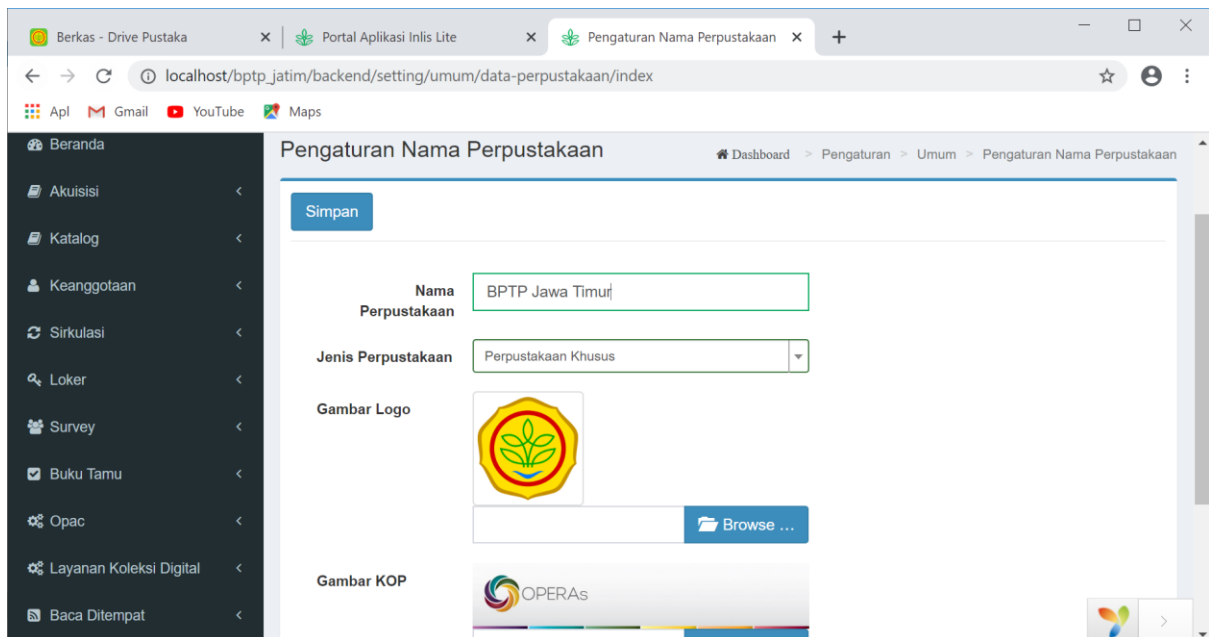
Berkas - Drive Pustaka ×
Portal Aplikasi Inlis Lite ×
Pengaturan Nama Perpustakaan ×
+

localhost/bptp_jatim/backend/setting/umum/data-perpustakaan/index

Apl Gmail YouTube Maps

Beranda
Akuisisi
Katalog
Keanggotaan
Sirkulasi
Loker
Survey
Buku Tamu
Opac
Layanan Koleksi Digital
Baca Ditempat

Pengaturan Nama Perpustakaan

Dashboard > Pengaturan > Umum > Pengaturan Nama Perpustakaan

Simpan

Nama Perpustakaan
BPTP Jawa Timur

Jenis Perpustakaan
Perpustakaan Khusus

Gambar Logo

Browse ...

Gambar KOP

OPERAs